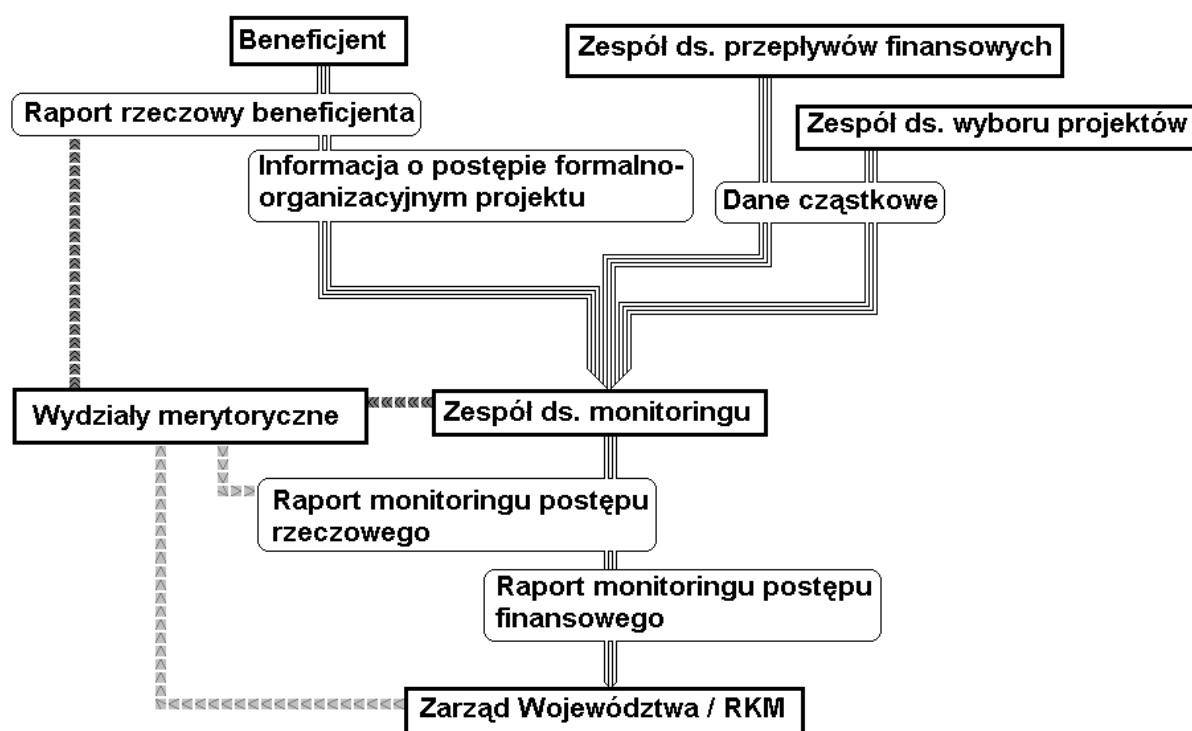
Beneficjent

Zespół ds. przepływów finansowych

Raport rzeczowy beneficjenta

Zespół ds. wyboru projektów

Informacja o postępie formalnoorganizacyjnym projektu

Dane cząstkowe

Wydziały merytoryczne

Zespół ds. monitoringu

Raport monitoringu postępu rzeczowego

Raport monitoringu postępu finansowego

Zarząd Województwa / RKM